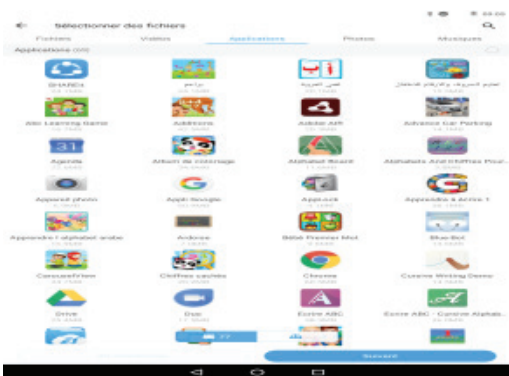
Sélectionner des fichiers

Fichiers | Vidéos | Applications | Photos | Musiques

Applications (59)

SHAREit | برامج | تعلم العربية | تعليم الحروف والارقام للاطفال
Abc Learning Game | Additions | Adobe AIR | Advance Car Parking
Agenda | Album de coloriage | Alphabet Board | Alphabets And Chiffres Pour...
Appareil photo | Appli Google | Appstore | Apprendre à écrire 1
Apprendre l alphabet arabe | Ardoise | Bébé Premier Mot | Blue-Bot
CanvasFrYam | Chiffres cachés | Chrome | Cursive Writing Demo
Drive | Duo | Ecrire ABC | Ecrire ABC - Cursive Alphab...

Suivant